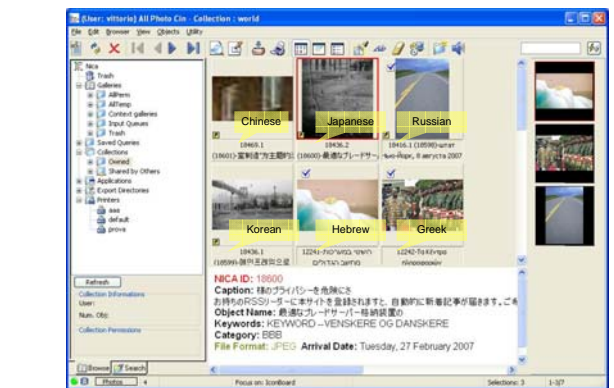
[User: vittorio] All Photo Cin - Collection : world

File Edit Browser View Objects Utility

Nica
Trash
Galleries
AllPeers
AllTemp
Context galleries
Input Queues
Trash
Saved Queries
Collections
Owned
Shared by Others
Applications
Export Directories
Printers
aaa
default
prova

Chinese
18469.1
(18601)-宣剣道"方主題的

Japanese
18436.2
(18600)-最適なブレードサー

Russian
18416.1 (18598)-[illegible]
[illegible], 8 августа 2007

Korean
18436.1
(18599)-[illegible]

Hebrew
חשיפ בפוגרומים-1224
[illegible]

Greek
1242-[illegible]
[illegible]

Refresh
Collection Informations
User:
Num. Obj:
Collection Permissions

NICA ID: 18600
Caption: 様のプライバシーを危険にさ
お持ちのRSSリーダーに本サイトを登録されますと、自動的に新着記事が届きます。ご
Object Name: 最適なブレードサーバー時納装置の
Keywords: KEYWORD --VENSKERE OG DANSKERE
Category: BBB
File Format: JPEG Arrival Date: Tuesday, 27 February 2007

Browse Search

Photos 4
Focus on: IconBoard
Selections: 3
1-3/7